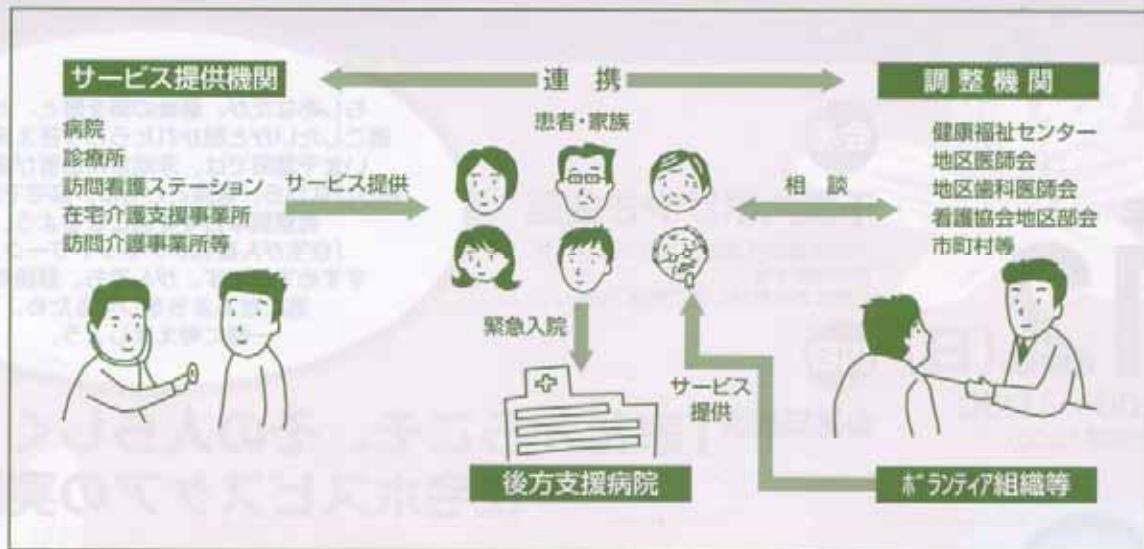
サービス提供機関

連携

調整機関

病院
診療所
訪問看護ステーション
在宅介護支援事業所
訪問介護事業所等

サービス提供

患者・家族

相談

健康福祉センター
地区医師会
地区歯科医師会
看護協会地区部会
市町村等

緊急入院

サービス提供

後方支援病院

ボランティア組織等